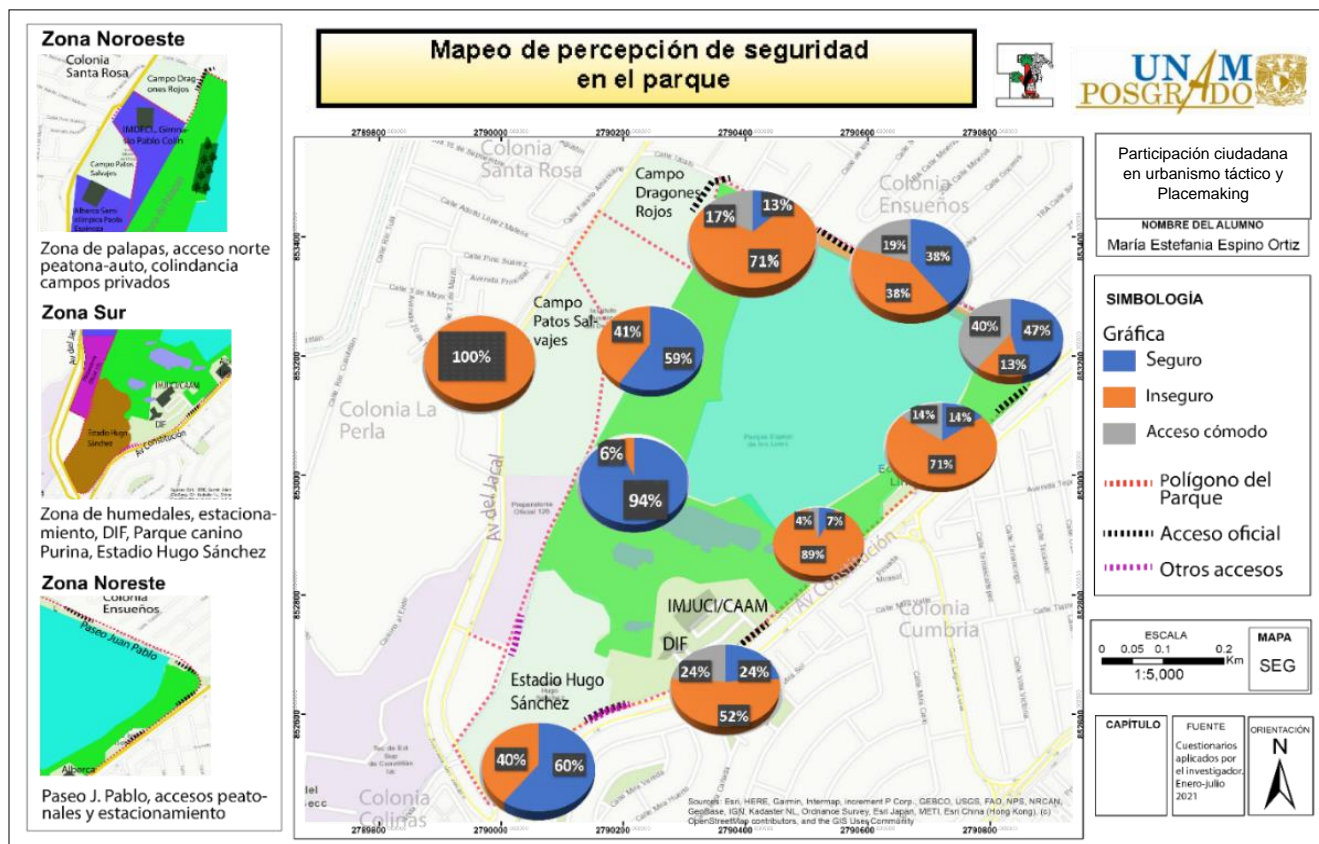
Zona Noroeste

Colonia Santa Rosa
Campo Dragones Rojos
IMDECI, Gimnasio Pablo Colín
Campo Patos Salvajes
Alberca Semiolímpica Paola Espinosa

Zona de palapas, acceso norte peatona-auto, colindancia campos privados

Zona Sur

Av del Jacal
IMJUCI/CAAM
DIF
Estadio Hugo Sánchez
Av Constitución

Zona de humedales, estacionamiento, DIF, Parque canino Purina, Estadio Hugo Sánchez

Zona Noreste

Colonia Ensueños
Paseo Juan Pablo
Alberca

Paseo J. Pablo, accesos peatonales y estacionamiento

Mapeo de percepción de seguridad en el parque

UNAM POSGRADO

2789800 2790000 2790200 2790400 2790600 2790800

Colonia Santa Rosa
Campo Dragones Rojos
Colonia Ensueños
Campo Patos Salvajes
Colonia La Perla
Av del Jacal
IMJUCI/CAAM
DIF
Colonia Cumbria
Estadio Hugo Sánchez
Colonia Colinas
Av Constitución

17% 13% 71%
19% 38% 38%
40% 47% 13%
100%
41% 59%
14% 14% 71%
6% 94%
4% 7% 89%
24% 24% 52%
40% 60%

Sources: Esri, HERE, Garmin, Intermap, increment P Corp., GEBCO, USGS, FAO, NPS, NRCAN, GeoBase, IGN, Kadaster NL, Ordnance Survey, Esri Japan, METI, Esri China (Hong Kong), (c) OpenStreetMap contributors, and the GIS User Community

Participación ciudadana en urbanismo táctico y Placemaking

NOMBRE DEL ALUMNO
María Estefania Espino Ortiz

SIMBOLOGÍA
Gráfica
Seguro
Inseguro
Acceso cómodo
Polígono del Parque
Acceso oficial
Otros accesos

ESCALA
0 0.05 0.1 0.2 Km
1:5,000

MAPA
SEG

CAPÍTULO

FUENTE
Cuestionarios aplicados por el investigador. Enero-julio 2021

ORIENTACIÓN
N